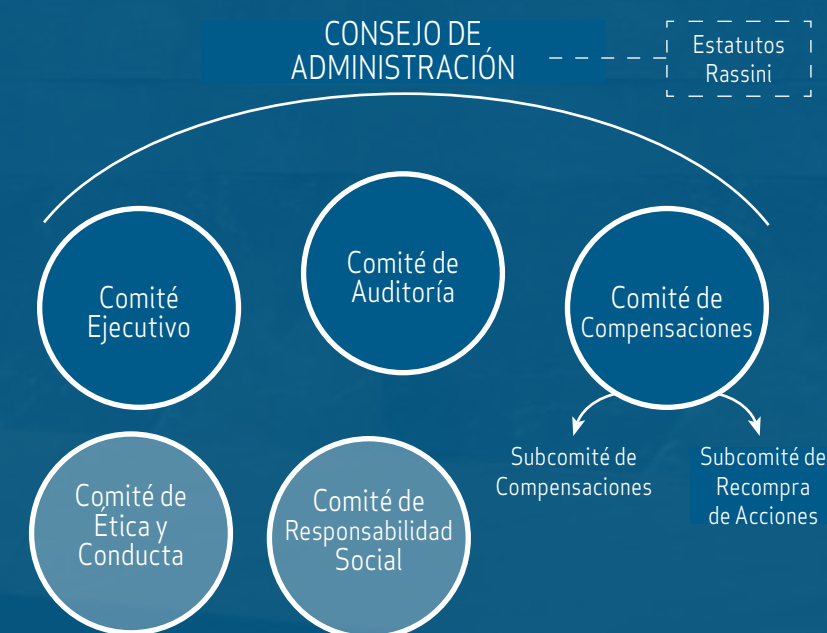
CONSEJO DE ADMINISTRACIÓN

Estatutos Rassini

Comité Ejecutivo

Comité de Auditoría

Comité de Compensaciones

Subcomité de Compensaciones

Subcomité de Recompra de Acciones

Comité de Ética y Conducta

Comité de Responsabilidad Social